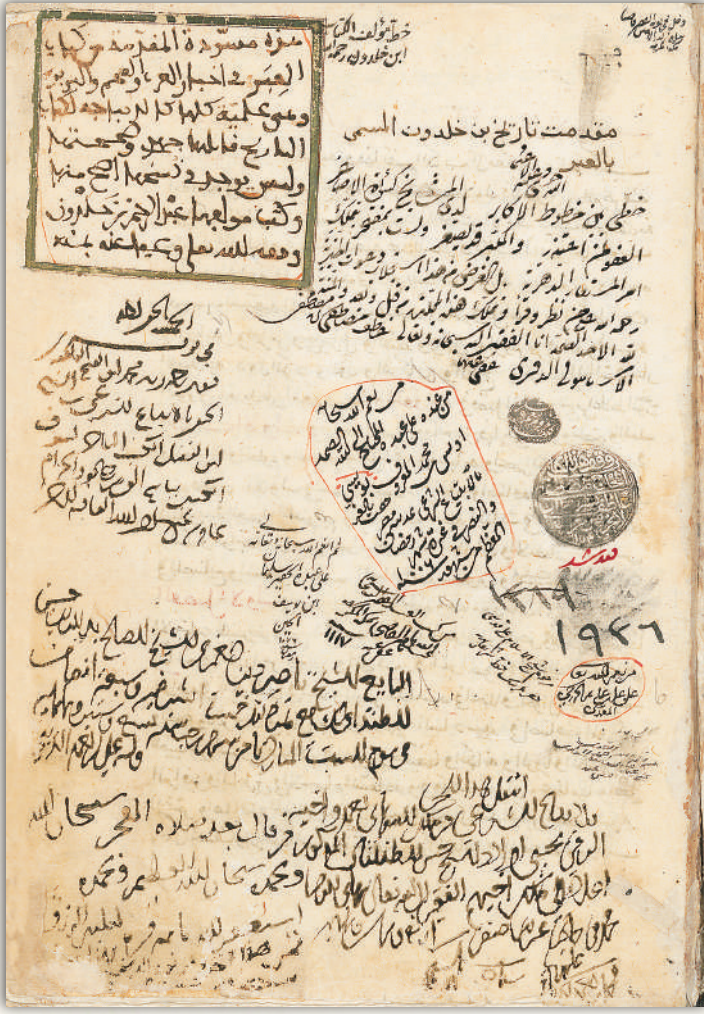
مسودة المقدمة من كتاب العبر في اخبار العرب والعجم والبربر وهي عتيقة كلها كما لا يخفى على الناظر فيها وهي مسودة بخط مؤلفها عبد الرحمن بن خلدون رحمه الله تعالى ونفعنا به

خط مؤلف الكتاب ابن خلدون رحمه الله

مقدمت تاريخ بن خلدون المسمى بالعبر

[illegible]

الحمد لله

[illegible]

مما وقفه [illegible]

١٢٨٩

١٩٤٦

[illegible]